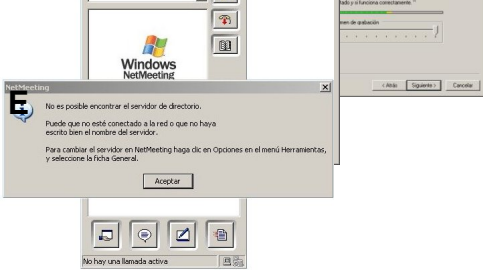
tado y si funciona correctamente."

umen de grabación

< Atrás | Siguiente > | Cancelar

Windows NetMeeting

NetMeeting

No es posible encontrar el servidor de directorio.

Puede que no esté conectado a la red o que no haya escrito bien el nombre del servidor.

Para cambiar el servidor en NetMeeting haga clic en Opciones en el menú Herramientas, y seleccione la ficha General.

Aceptar

No hay una llamada activa